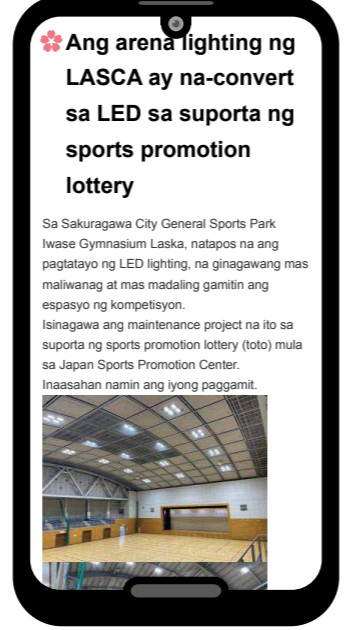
Ang arena lighting ng LASCA ay na-convert sa LED sa suporta ng sports promotion lottery

Sa Sakuragawa City General Sports Park Iwase Gymnasium Laska, natapos na ang pagtatayo ng LED lighting, na ginagawang mas maliwanag at mas madaling gamitin ang espasyo ng kompetisyon.
Isinagawa ang maintenance project na ito sa suporta ng sports promotion lottery (toto) mula sa Japan Sports Promotion Center.
Inaasahan namin ang iyong paggamit.